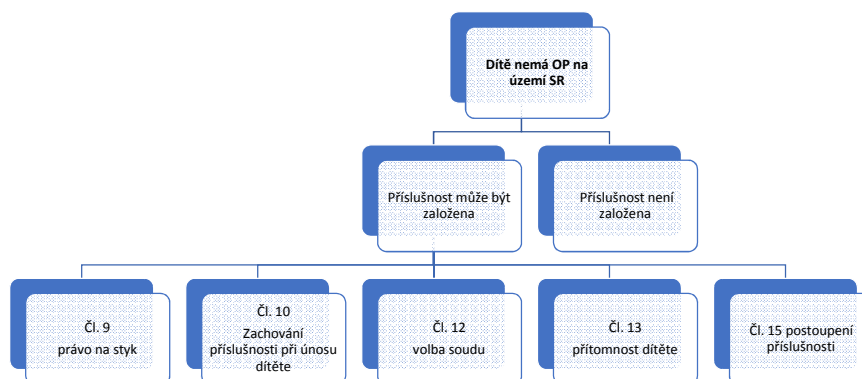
Dítě nemá OP na území SR

Příslušnost může být založena

Příslušnost není založena

Čl. 9
právo na styk

Čl. 10
Zachování příslušnosti při únosu dítěte

Čl. 12
volba soudu

Čl. 13
přítomnost dítěte

Čl. 15 postoupení příslušnosti